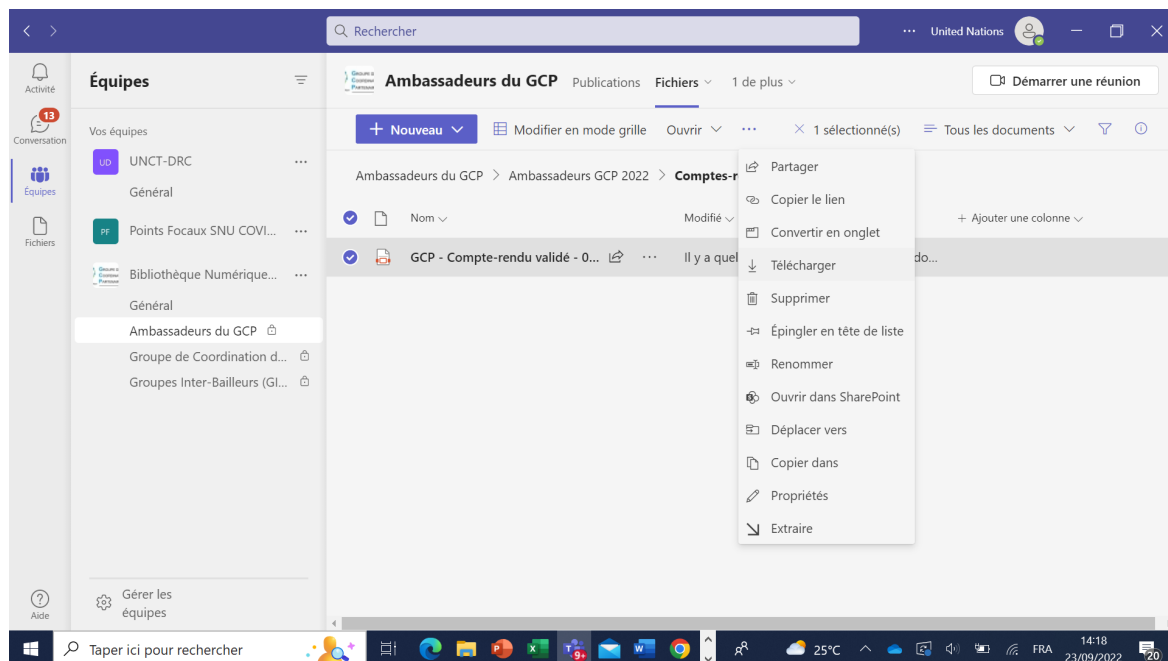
Rechercher
... United Nations

Activité
13
Conversation
Équipes
Fichiers

Équipes

Vos équipes
UD UNCT-DRC ...
Général
PF Points Focaux SNU COVI... ...
Bibliothèque Numérique... ...
Général
Ambassadeurs du GCP
Groupe de Coordination d...
Groupes Inter-Bailleurs (GI...

Aide
Gérer les équipes

Ambassadeurs du GCP Publications Fichiers 1 de plus
Démarrer une réunion

+ Nouveau Modifier en mode grille Ouvrir ... × 1 sélectionné(s) Tous les documents

Ambassadeurs du GCP > Ambassadeurs GCP 2022 > Comptes-r

Nom Modifié + Ajouter une colonne
GCP - Compte-rendu validé - 0... ... Il y a quel do...

Partager
Copier le lien
Convertir en onglet
Télécharger
Supprimer
Épingler en tête de liste
Renommer
Ouvrir dans SharePoint
Déplacer vers
Copier dans
Propriétés
Extraire

Taper ici pour rechercher
9+
25°C FRA 14:18 23/09/2022 20